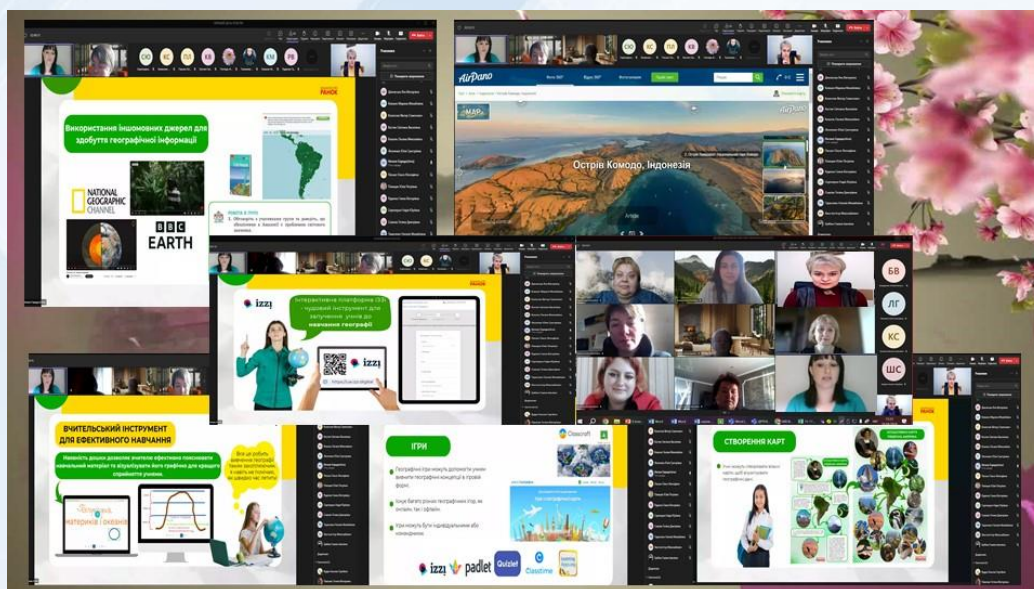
Використання іншомовних джерел для здобуття географічної інформації

NATIONAL GEOGRAPHIC CHANNEL

BBC EARTH

РАНОК

AirPano

Острів Комодо, Індонезія

izzi

Інтерактивна платформа izzi - чудовий інструмент для залучення учнів до навчання географії

БВ

ЛГ

КС

ШС

ВЧИТЕЛЬСЬКИЙ ІНСТРУМЕНТ ДЛЯ ЕФЕКТИВНОГО НАВЧАННЯ

Наявність дошки дозволяє вчителю ефективно пояснювати навчальний матеріал та візуалізувати його графічно для кращого сприйняття учнями.

материків і океанів

ІГРИ

Географічні ігри можуть допомогти учням вивчити географічні концепції в ігровій формі.

Існує багато різних географічних ігор, як онлайн, так і офлайн.

Ігри можуть бути індивідуальними або командними.

izzi padlet Quizlet Classtime

СТВОРЕННЯ КАРТ